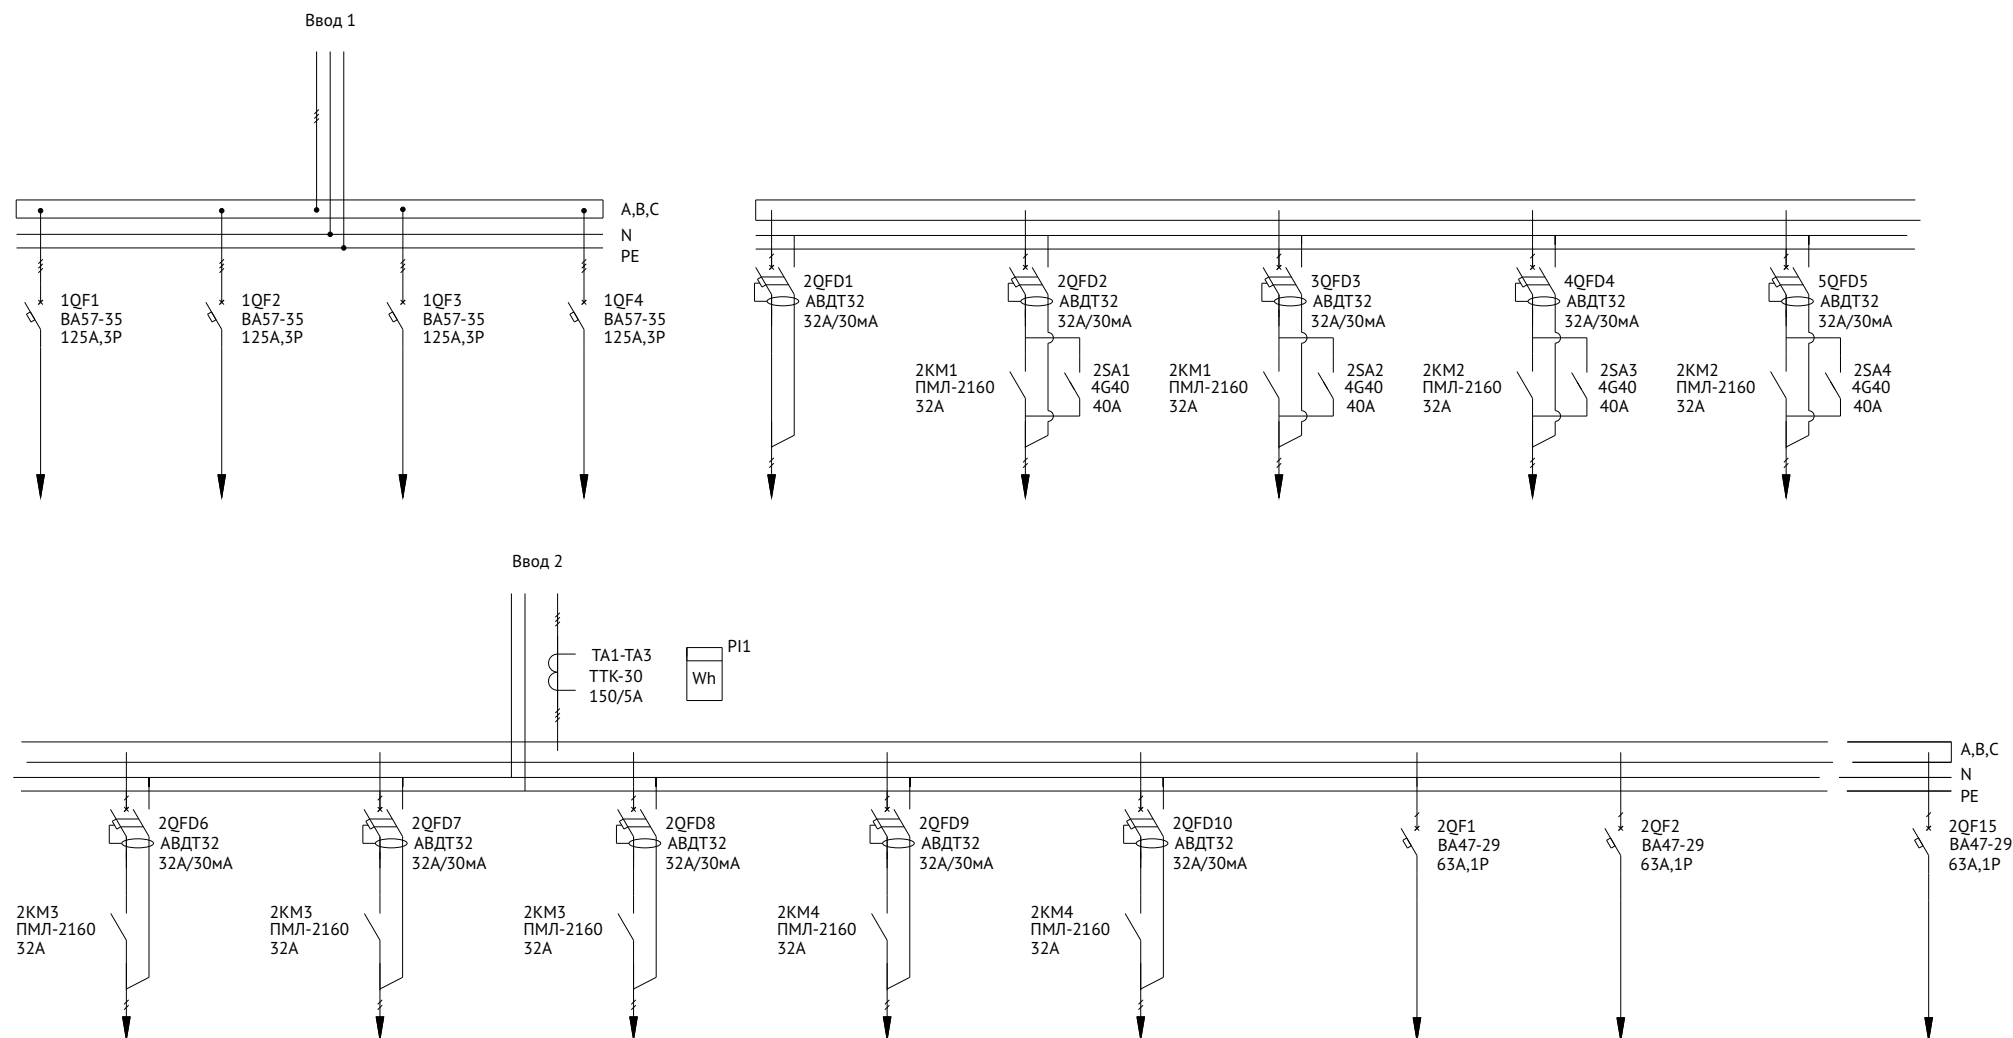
Ввод 1

A,B,C
N
PE

1QF1
ВА57-35
125А,3Р

1QF2
ВА57-35
125А,3Р

1QF3
ВА57-35
125А,3Р

1QF4
ВА57-35
125А,3Р

2QFD1
АВДТ32
32А/30мА

2QFD2
АВДТ32
32А/30мА

2KM1
ПМЛ-2160
32А

2SA1
4G40
40А

3QFD3
АВДТ32
32А/30мА

2KM1
ПМЛ-2160
32А

2SA2
4G40
40А

4QFD4
АВДТ32
32А/30мА

2KM2
ПМЛ-2160
32А

2SA3
4G40
40А

5QFD5
АВДТ32
32А/30мА

2KM2
ПМЛ-2160
32А

2SA4
4G40
40А

Ввод 2

TA1-TA3
ТТК-30
150/5А

PI1
Wh

A,B,C
N
PE

2QFD6
АВДТ32
32А/30мА

2KM3
ПМЛ-2160
32А

2QFD7
АВДТ32
32А/30мА

2KM3
ПМЛ-2160
32А

2QFD8
АВДТ32
32А/30мА

2KM3
ПМЛ-2160
32А

2QFD9
АВДТ32
32А/30мА

2KM4
ПМЛ-2160
32А

2QFD10
АВДТ32
32А/30мА

2KM4
ПМЛ-2160
32А

2QF1
ВА47-29
63А,1Р

2QF2
ВА47-29
63А,1Р

2QF15
ВА47-29
63А,1Р